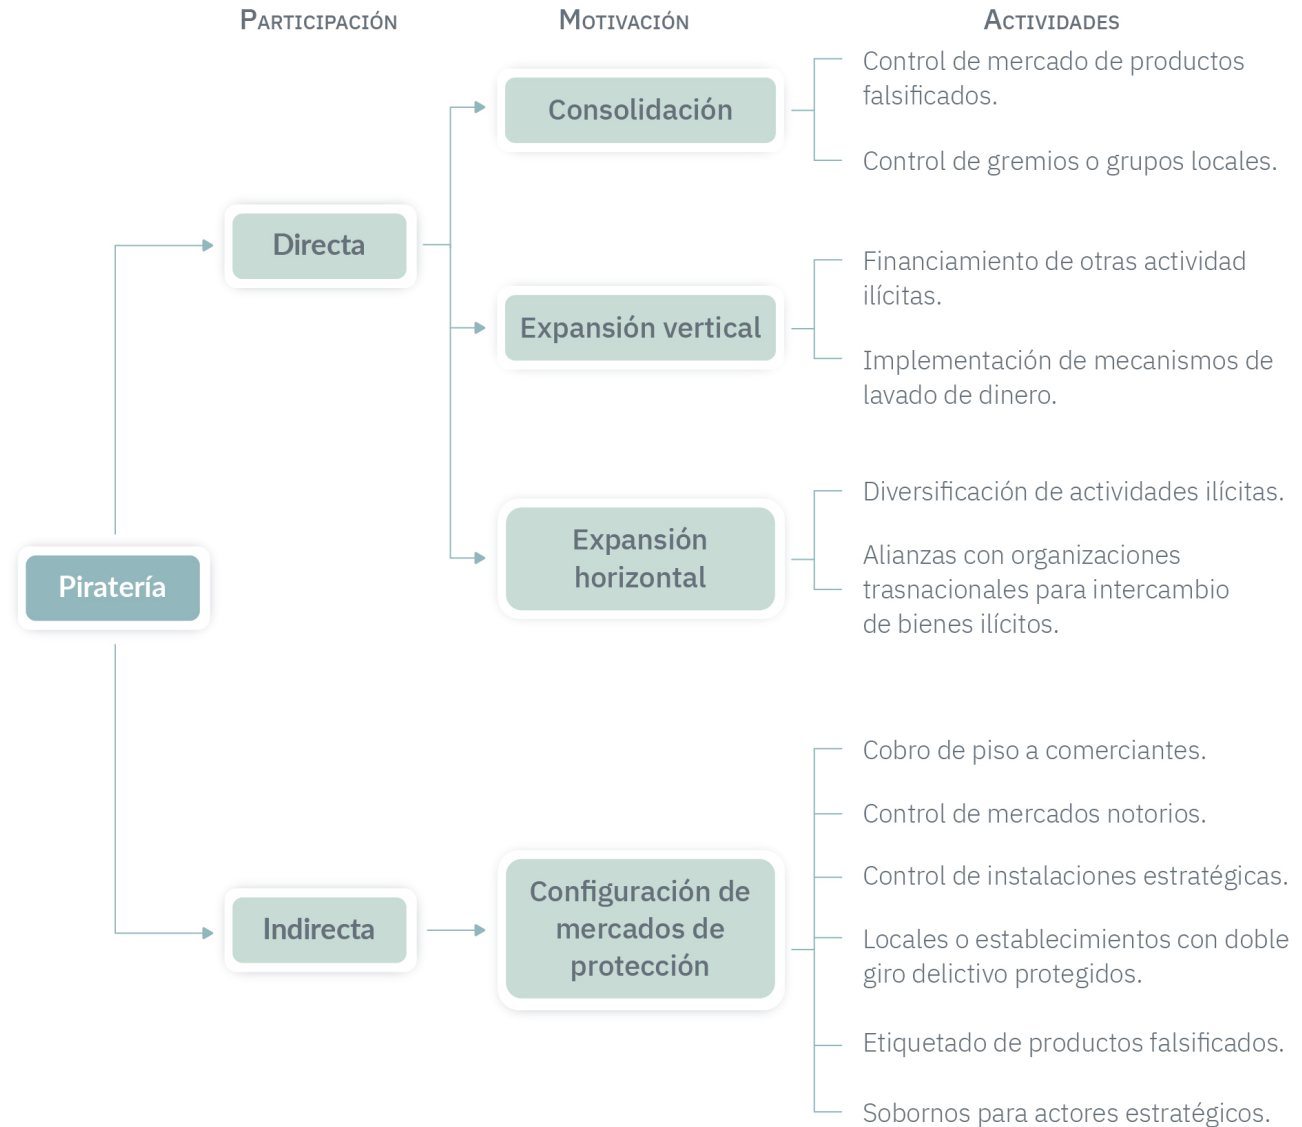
Participación

Motivación

Actividades

Piratería

Directa

Consolidación

Control de mercado de productos falsificados.

Control de gremios o grupos locales.

Expansión vertical

Financiamiento de otras actividad ilícitas.

Implementación de mecanismos de lavado de dinero.

Expansión horizontal

Diversificación de actividades ilícitas.

Alianzas con organizaciones trasnacionales para intercambio de bienes ilícitos.

Indirecta

Configuración de mercados de protección

Cobro de piso a comerciantes.

Control de mercados notorios.

Control de instalaciones estratégicas.

Locales o establecimientos con doble giro delictivo protegidos.

Etiquetado de productos falsificados.

Sobornos para actores estratégicos.